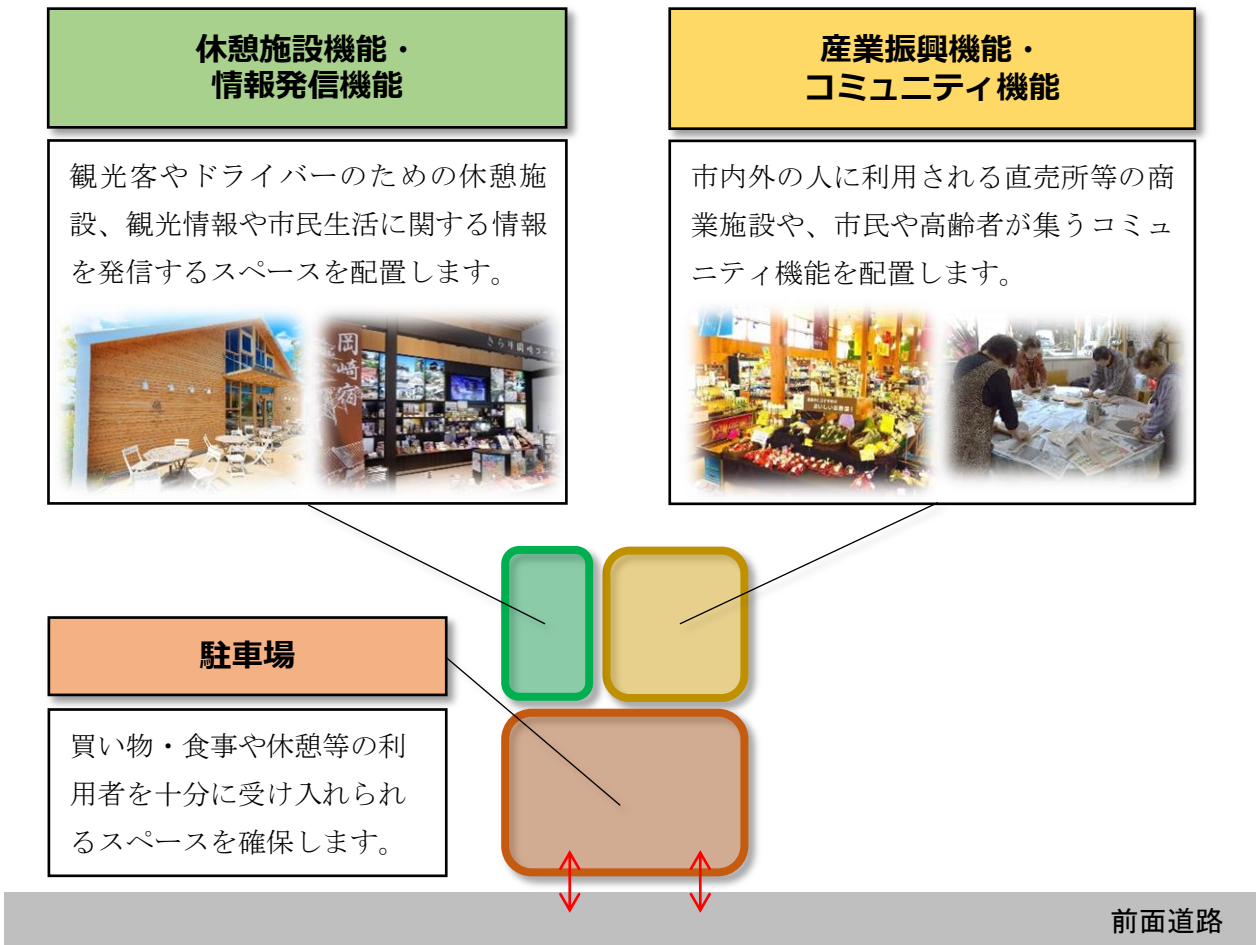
休憩施設機能・
情報発信機能

観光客やドライバーのための休憩施設、観光情報や市民生活に関する情報を発信するスペースを配置します。

岡崎宿

産業振興機能・
コミュニティ機能

市内外の人に利用される直売所等の商業施設や、市民や高齢者が集うコミュニティ機能を配置します。

駐車場

買い物・食事や休憩等の利用者を十分に受け入れられるスペースを確保します。

前面道路